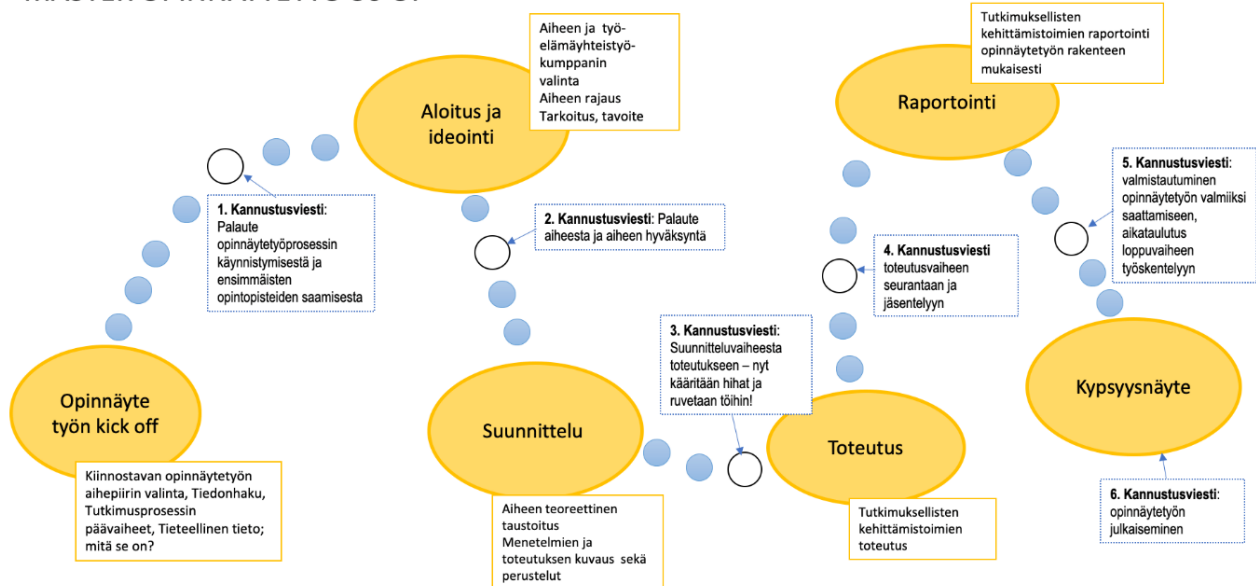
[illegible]

Aiheen ja työelämäyhteistyökumppanin valinta
Aiheen rajaus
Tarkoitus, tavoite

Tutkimuksellisten kehittämistoimien raportointi opinnäytetyön rakenteen mukaisesti

Aloitus ja ideointi

Raportointi

**1. Kannustusviesti**: Palaute opinnäytetyöprosessin käynnistymisestä ja ensimmäisten opintopisteiden saamisesta

**2. Kannustusviesti**: Palaute aiheesta ja aiheen hyväksyntä

**4. Kannustusviesti** toteutusvaiheen seurantaan ja jäsentelyyn

**5. Kannustusviesti**: valmistautuminen opinnäytetyön valmiiksi saattamiseen, aikataulutus loppuvaiheen työskentelyyn

**3. Kannustusviesti**: Suunnitteluvaiheesta toteutukseen – nyt kääritään hihat ja ruvetaan töihin!

Opinnäyte työn kick off

Suunnittelu

Toteutus

Kypsyysnäyte

Kiinnostavan opinnäytetyön aihepiirin valinta, Tiedonhaku, Tutkimusprosessin päävaiheet, Tieteellinen tieto; mitä se on?

Aiheen teoreettinen taustoitus
Menetelmien ja toteutuksen kuvaus sekä perustelut

Tutkimuksellisten kehittämistoimien toteutus

**6. Kannustusviesti**: opinnäytetyön julkaiseminen